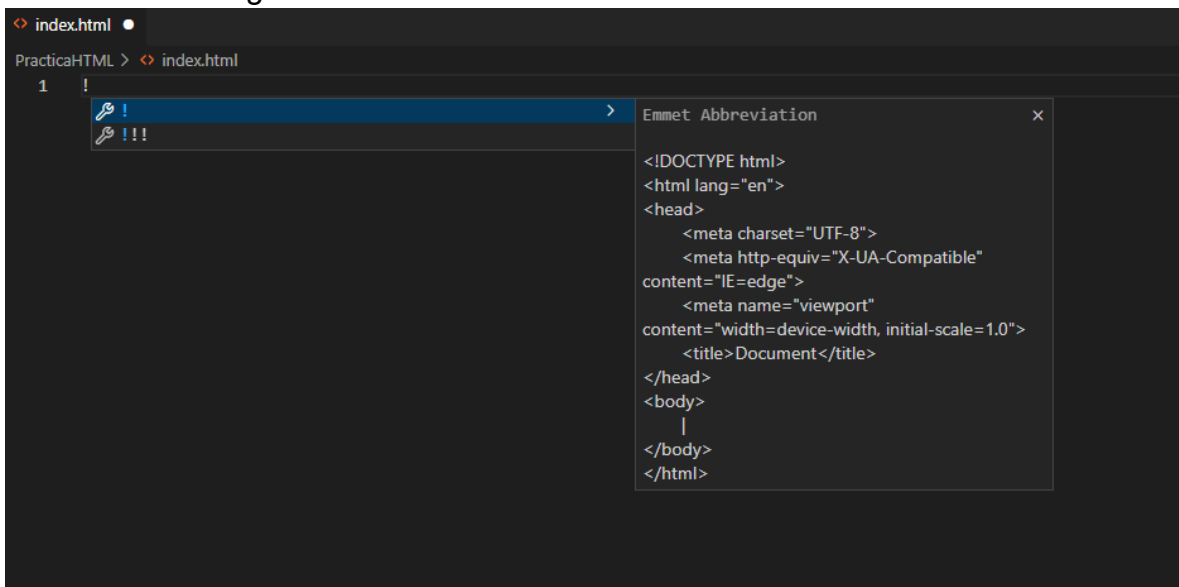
<> index.html ●

PracticaHTML > <> index.html

1 !

!

!!!

Emmet Abbreviation ×

<!DOCTYPE html>
<html lang="en">
<head>
<meta charset="UTF-8">
<meta http-equiv="X-UA-Compatible" content="IE=edge">
<meta name="viewport" content="width=device-width, initial-scale=1.0">
<title>Document</title>
</head>
<body>
|
</body>
</html>